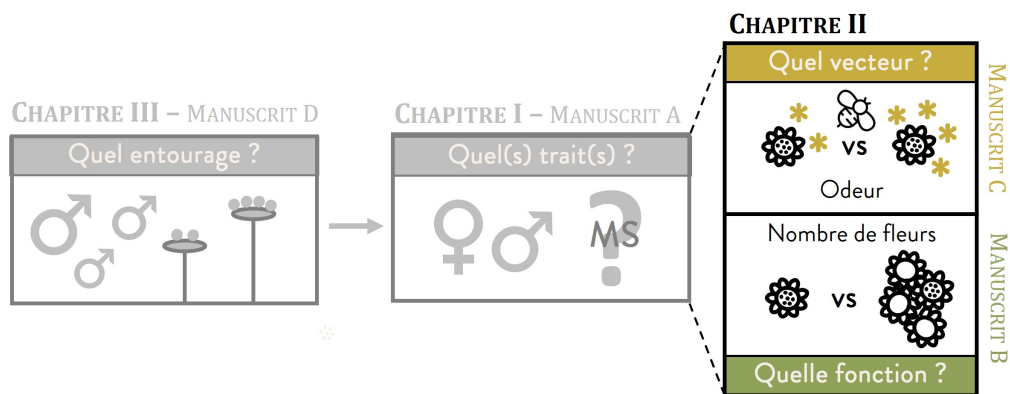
CHAPITRE III – MANUSCRIT D

Quel entourage ?

♂ ♂ ♂

CHAPITRE I – MANUSCRIT A

Quel(s) trait(s) ?

♀ ♂ MS ?

CHAPITRE II

Quel vecteur ?

vs

Odeur

MANUSCRIT C

Nombre de fleurs

vs

MANUSCRIT B

Quelle fonction ?